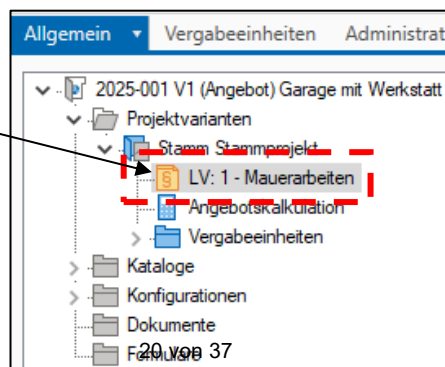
Allgemein ▾ Vergabeeinheiten Administrat

2025-001 V1 (Angebot) Garage mit Werkstatt
Projektvarianten
Stamm Stammprojekt
LV: 1 - Mauerarbeiten
Angebotskalkulation
Vergabeeinheiten
Kataloge
Konfigurationen
Dokumente
Formulare

20 von 37